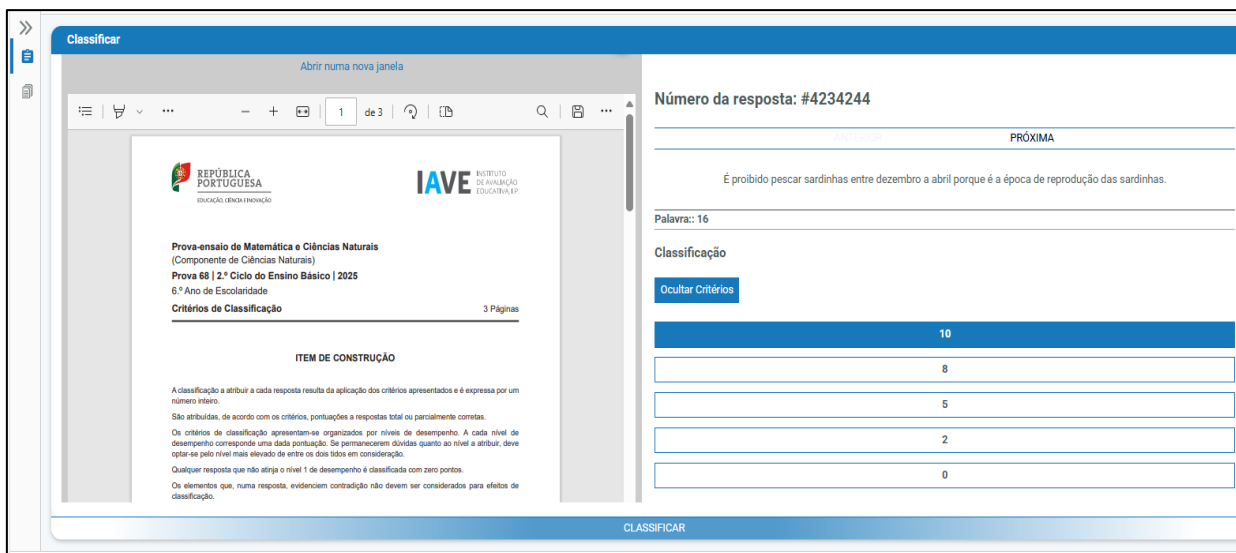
Classificar

Abrir numa nova janela

1 de 3

REPÚBLICA PORTUGUESA
EDUCAÇÃO, CIÊNCIA E INOVAÇÃO

IAVE INSTITUTO DE AVALIAÇÃO EDUCATIVA, I.P.

Prova-ensaio de Matemática e Ciências Naturais
(Componente de Ciências Naturais)
Prova 68 | 2.º Ciclo do Ensino Básico | 2025
6.º Ano de Escolaridade
Critérios de Classificação 3 Páginas

ITEM DE CONSTRUÇÃO

A classificação a atribuir a cada resposta resulta da aplicação dos critérios apresentados e é expressa por um número inteiro.

São atribuídas, de acordo com os critérios, pontuações a respostas total ou parcialmente corretas.

Os critérios de classificação apresentam-se organizados por níveis de desempenho. A cada nível de desempenho corresponde uma dada pontuação. Se permanecerem dúvidas quanto ao nível a atribuir, deve optar-se pelo nível mais elevado de entre os dois tidos em consideração.

Qualquer resposta que não atinja o nível 1 de desempenho é classificada com zero pontos.

Os elementos que, numa resposta, evidenciem contradição não devem ser considerados para efeitos de classificação.

Número da resposta: #4234244

ANTERIOR PRÓXIMA

É proibido pescar sardinhas entre dezembro a abril porque é a época de reprodução das sardinhas.

Palavra:: 16

Classificação

Ocultar Critérios

10

8

5

2

0

CLASSIFICAR